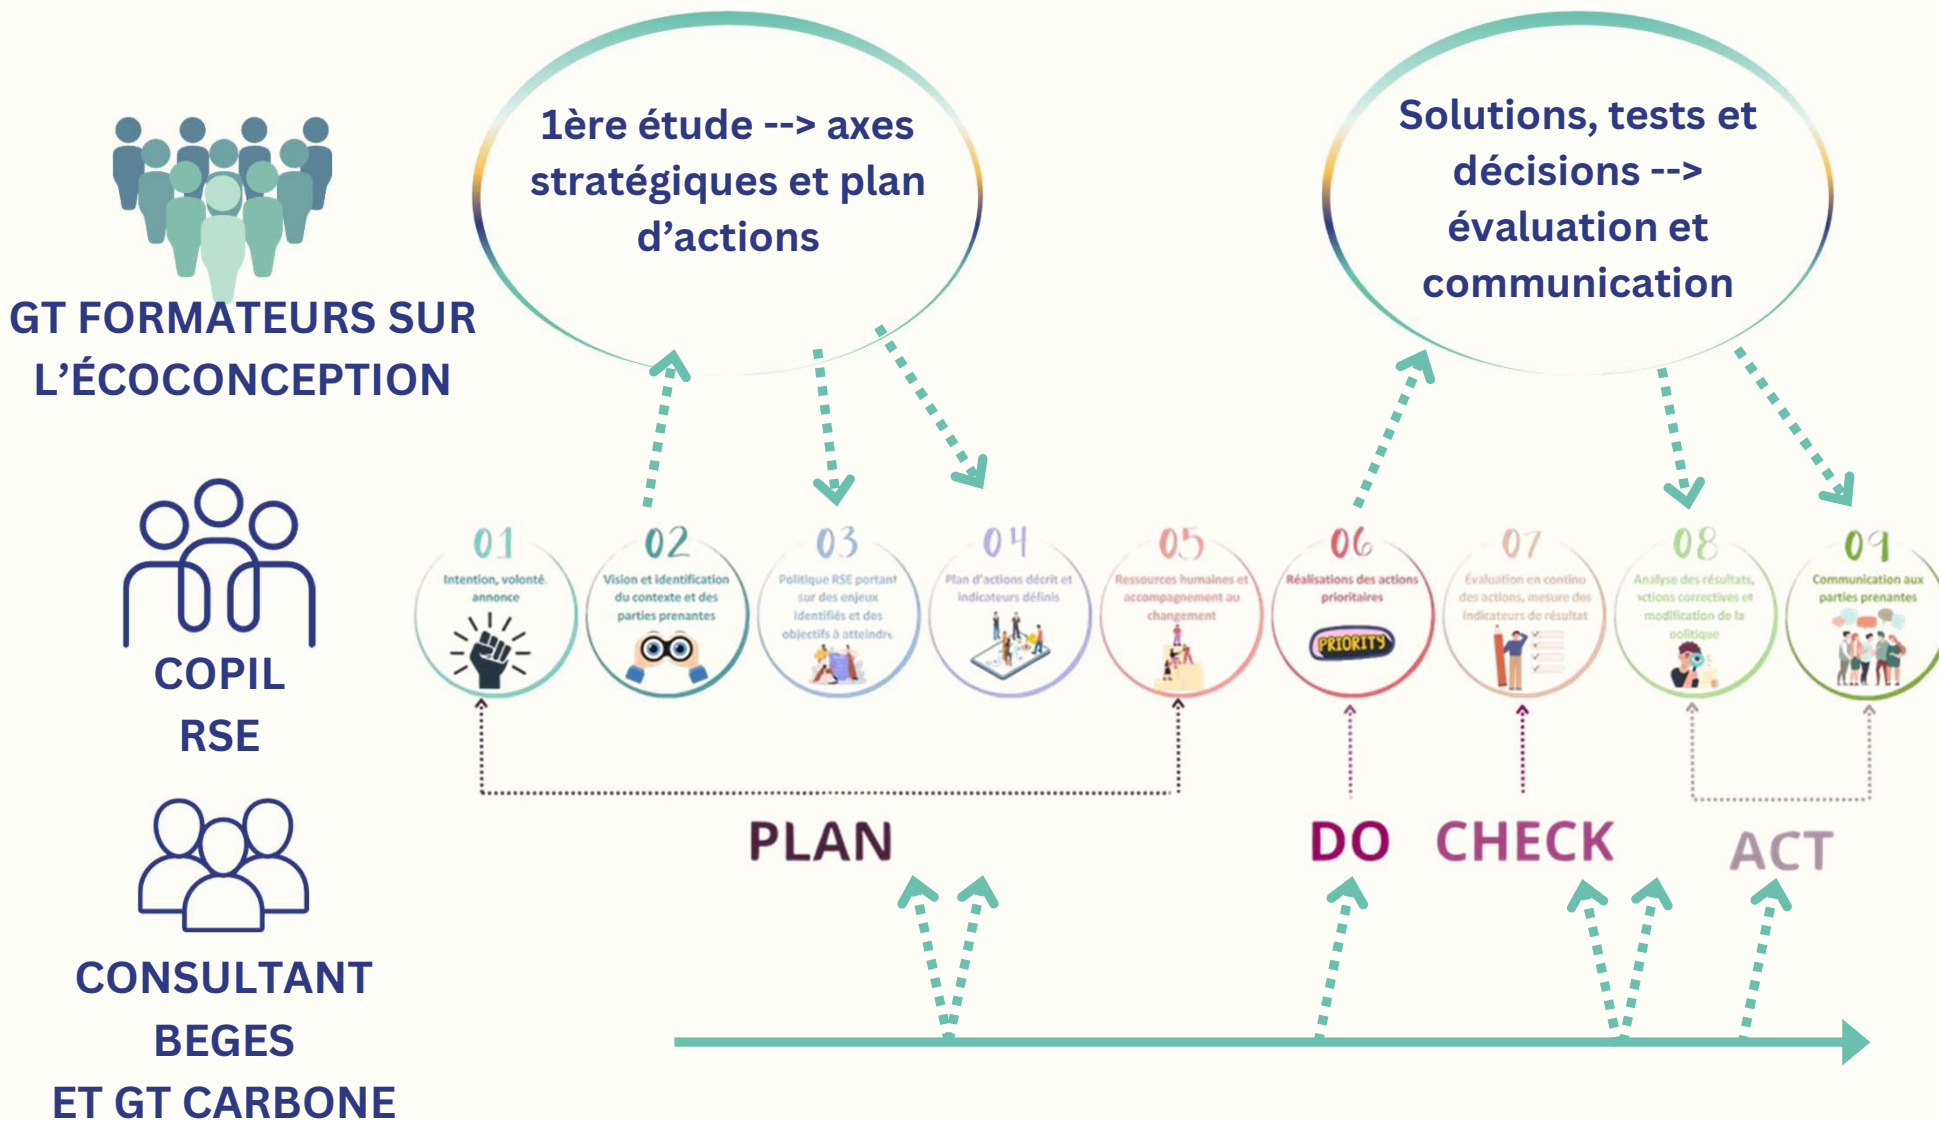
GT FORMATEURS SUR L'ÉCOCONCEPTION

1ère étude --> axes stratégiques et plan d'actions

Solutions, tests et décisions --> évaluation et communication

COPIL RSE

01
Intention, volonté, annonce

02
Vision et identification du contexte et des parties prenantes

03
Politique RSE portant sur des enjeux identifiés et des objectifs à atteindre

04
Plan d'actions décrit et indicateurs définis

05
Ressources humaines et accompagnement au changement

06
Réalisations des actions prioritaires
PRIORITY

07
Évaluation en continu des actions, mesure des indicateurs de résultat

08
Analyse des résultats, actions correctives et modification de la politique

09
Communication aux parties prenantes

PLAN

DO

CHECK

ACT

CONSULTANT BEGES ET GT CARBONE